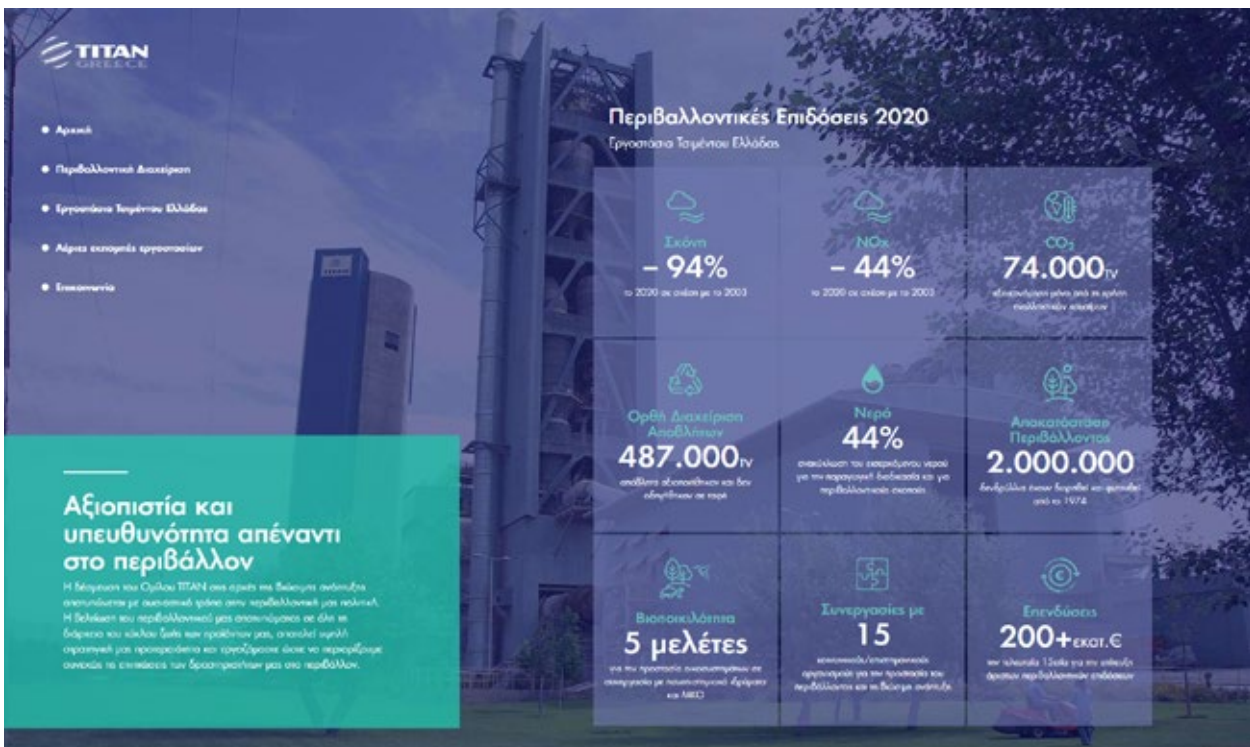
TITAN
GREECE

• Αρχική
• Περιβαλλοντική Διαχείριση
• Εργοστάσια Τσιμέντου Ελλάδας
• Αέριες εκπομπές εργοστασίων
• Επικοινωνία

Περιβαλλοντικές Επιδόσεις 2020
Εργοστάσια Τσιμέντου Ελλάδας

Σκόνη
– 94%
το 2020 σε σχέση με το 2003

NOx
– 44%
το 2020 σε σχέση με το 2003

$CO_2$
74.000τν
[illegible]

Ορθή Διαχείριση Αποβλήτων
487.000τν
απόβλητα αξιοποιήθηκαν και δεν οδηγήθηκαν σε ταφή

Νερό
44%
ανακύκλωση του εισερχόμενου νερού για την παραγωγική διαδικασία και για περιβαλλοντικούς σκοπούς

Αποκατάσταση Περιβάλλοντος
2.000.000
δενδρύλλια έχουν δεντρεί και φυτευτεί από το 1974

Βιοποικιλότητα
5 μελέτες
για την προστασία οικοσυστημάτων σε συνεργασία με πανεπιστημιακά ιδρύματα και ΜΚΟ

Συνεργασίες με
15
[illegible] οργανισμούς για την προστασία του περιβάλλοντος και τη βιώσιμη ανάπτυξη

Επενδύσεις
200+εκατ.€
την τελευταία 15ετία για την επίτευξη άριστων περιβαλλοντικών επιδόσεων

Αξιοπιστία και υπευθυνότητα απέναντι στο περιβάλλον
Η δέσμευση του Ομίλου ΤΙΤΑΝ στις αρχές της βιώσιμης ανάπτυξης αποτυπώνεται με συστηματικό τρόπο στην περιβαλλοντική μας πολιτική. Η βελτίωση του περιβαλλοντικού μας αποτυπώματος σε όλη τη διάρκεια του κύκλου ζωής των προϊόντων μας, αποτελεί υψηλή στρατηγική μας προτεραιότητα και εργαζόμαστε ώστε να περιορίζουμε συνεχώς τις επιπτώσεις των δραστηριοτήτων μας στο περιβάλλον.